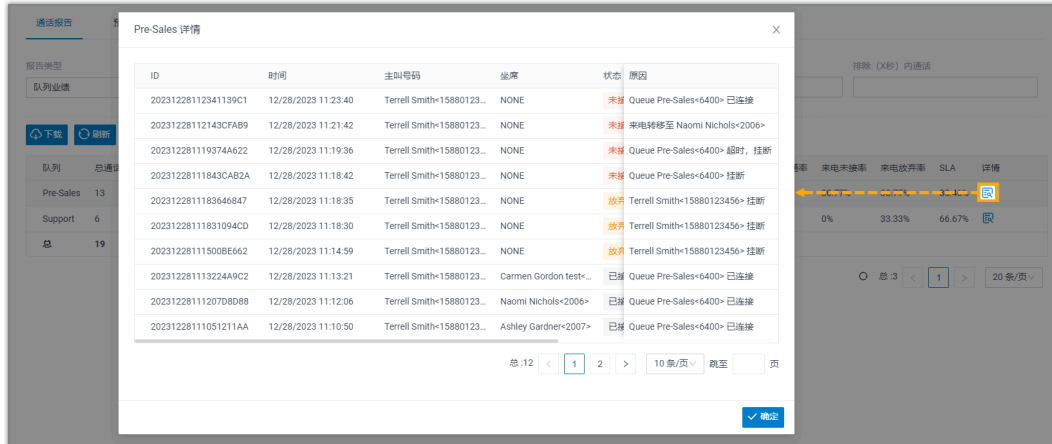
通话报告

报告类型

队列业绩

下载 刷新

排除（X秒）内通话

队列 总通话

Pre-Sales 13

Support 6

总 19

来电未接率 来电放弃率 SLA 详情

0% 33.33% 66.67%

总:3 1 20 条/页

Pre-Sales 详情

| ID | 时间 | 主叫号码 | 坐席 | 状态 | 原因 |
|---|---|---|---|---|---|
| 20231228112341139C1 | 12/28/2023 11:23:40 | Terrell Smith<15880123... | NONE | 未接 | Queue Pre-Sales<6400> 已连接 |
| 20231228112143CFAB9 | 12/28/2023 11:21:42 | Terrell Smith<15880123... | NONE | 未接 | 来电转移至 Naomi Nichols<2006> |
| 202312281119374A622 | 12/28/2023 11:19:36 | Terrell Smith<15880123... | NONE | 未接 | Queue Pre-Sales<6400> 超时，挂断 |
| 2023122811843CAB2A | 12/28/2023 11:18:42 | Terrell Smith<15880123... | NONE | 未接 | Queue Pre-Sales<6400> 挂断 |
| 20231228111836468​47 | 12/28/2023 11:18:35 | Terrell Smith<15880123... | NONE | 放弃 | Terrell Smith<15880123456> 挂断 |
| 20231228111831094CD | 12/28/2023 11:18:30 | Terrell Smith<15880123... | NONE | 放弃 | Terrell Smith<15880123456> 挂断 |
| 2023122811​11500BE662 | 12/28/2023 11:14:59 | Terrell Smith<15880123... | NONE | 放弃 | Terrell Smith<15880123456> 挂断 |
| 20231228113224A9C2 | 12/28/2023 11:13:21 | Terrell Smith<15880123... | Carmen Gordon test<... | 已接 | Queue Pre-Sales<6400> 已连接 |
| 202312281112070​8D88 | 12/28/2023 11:12:06 | Terrell Smith<15880123... | Naomi Nichols<2006> | 已接 | Queue Pre-Sales<6400> 已连接 |
| 20231228111051211AA | 12/28/2023 11:10:50 | Terrell Smith<15880123... | Ashley Gardner<2007> | 已接 | Queue Pre-Sales<6400> 已连接 |

总:12 < 1 2 > 10 条/页 跳至 页

确定